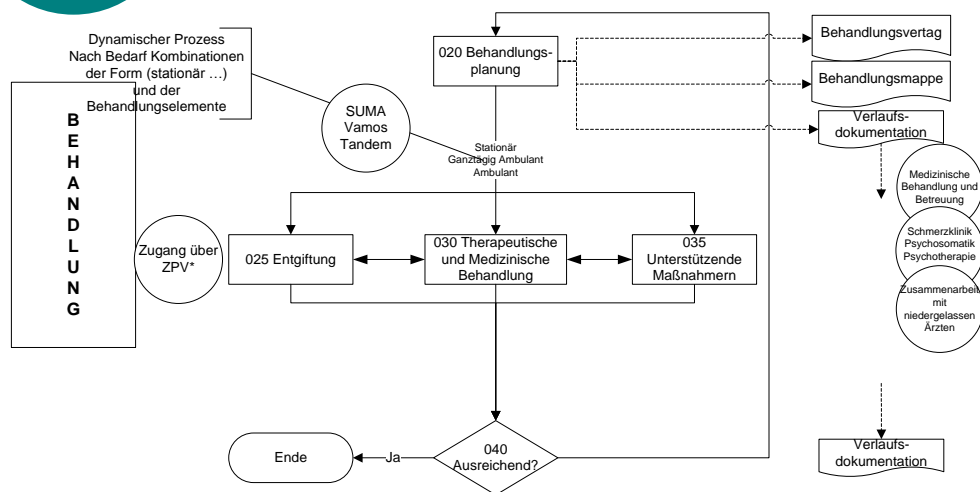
Dynamischer Prozess Nach Bedarf Kombinationen der Form (stationär …) und der Behandlungselemente

B
E
H
A
N
D
L
U
N
G

SUMA
Vamos
Tandem

020 Behandlungsplanung

Behandlungsvertag

Behandlungsmappe

Verlaufsdokumentation

Stationär
Ganztägig Ambulant
Ambulant

Medizinische Behandlung und Betreuung

Schmerzklinik Psychosomatik Psychotherapie

Zusammenarbeit mit niedergelassen Ärzten

Zugang über ZPV*

025 Entgiftung

030 Therapeutische und Medizinische Behandlung

035 Unterstützende Maßnahmern

Ende

Ja

040 Ausreichend?

Verlaufsdokumentation